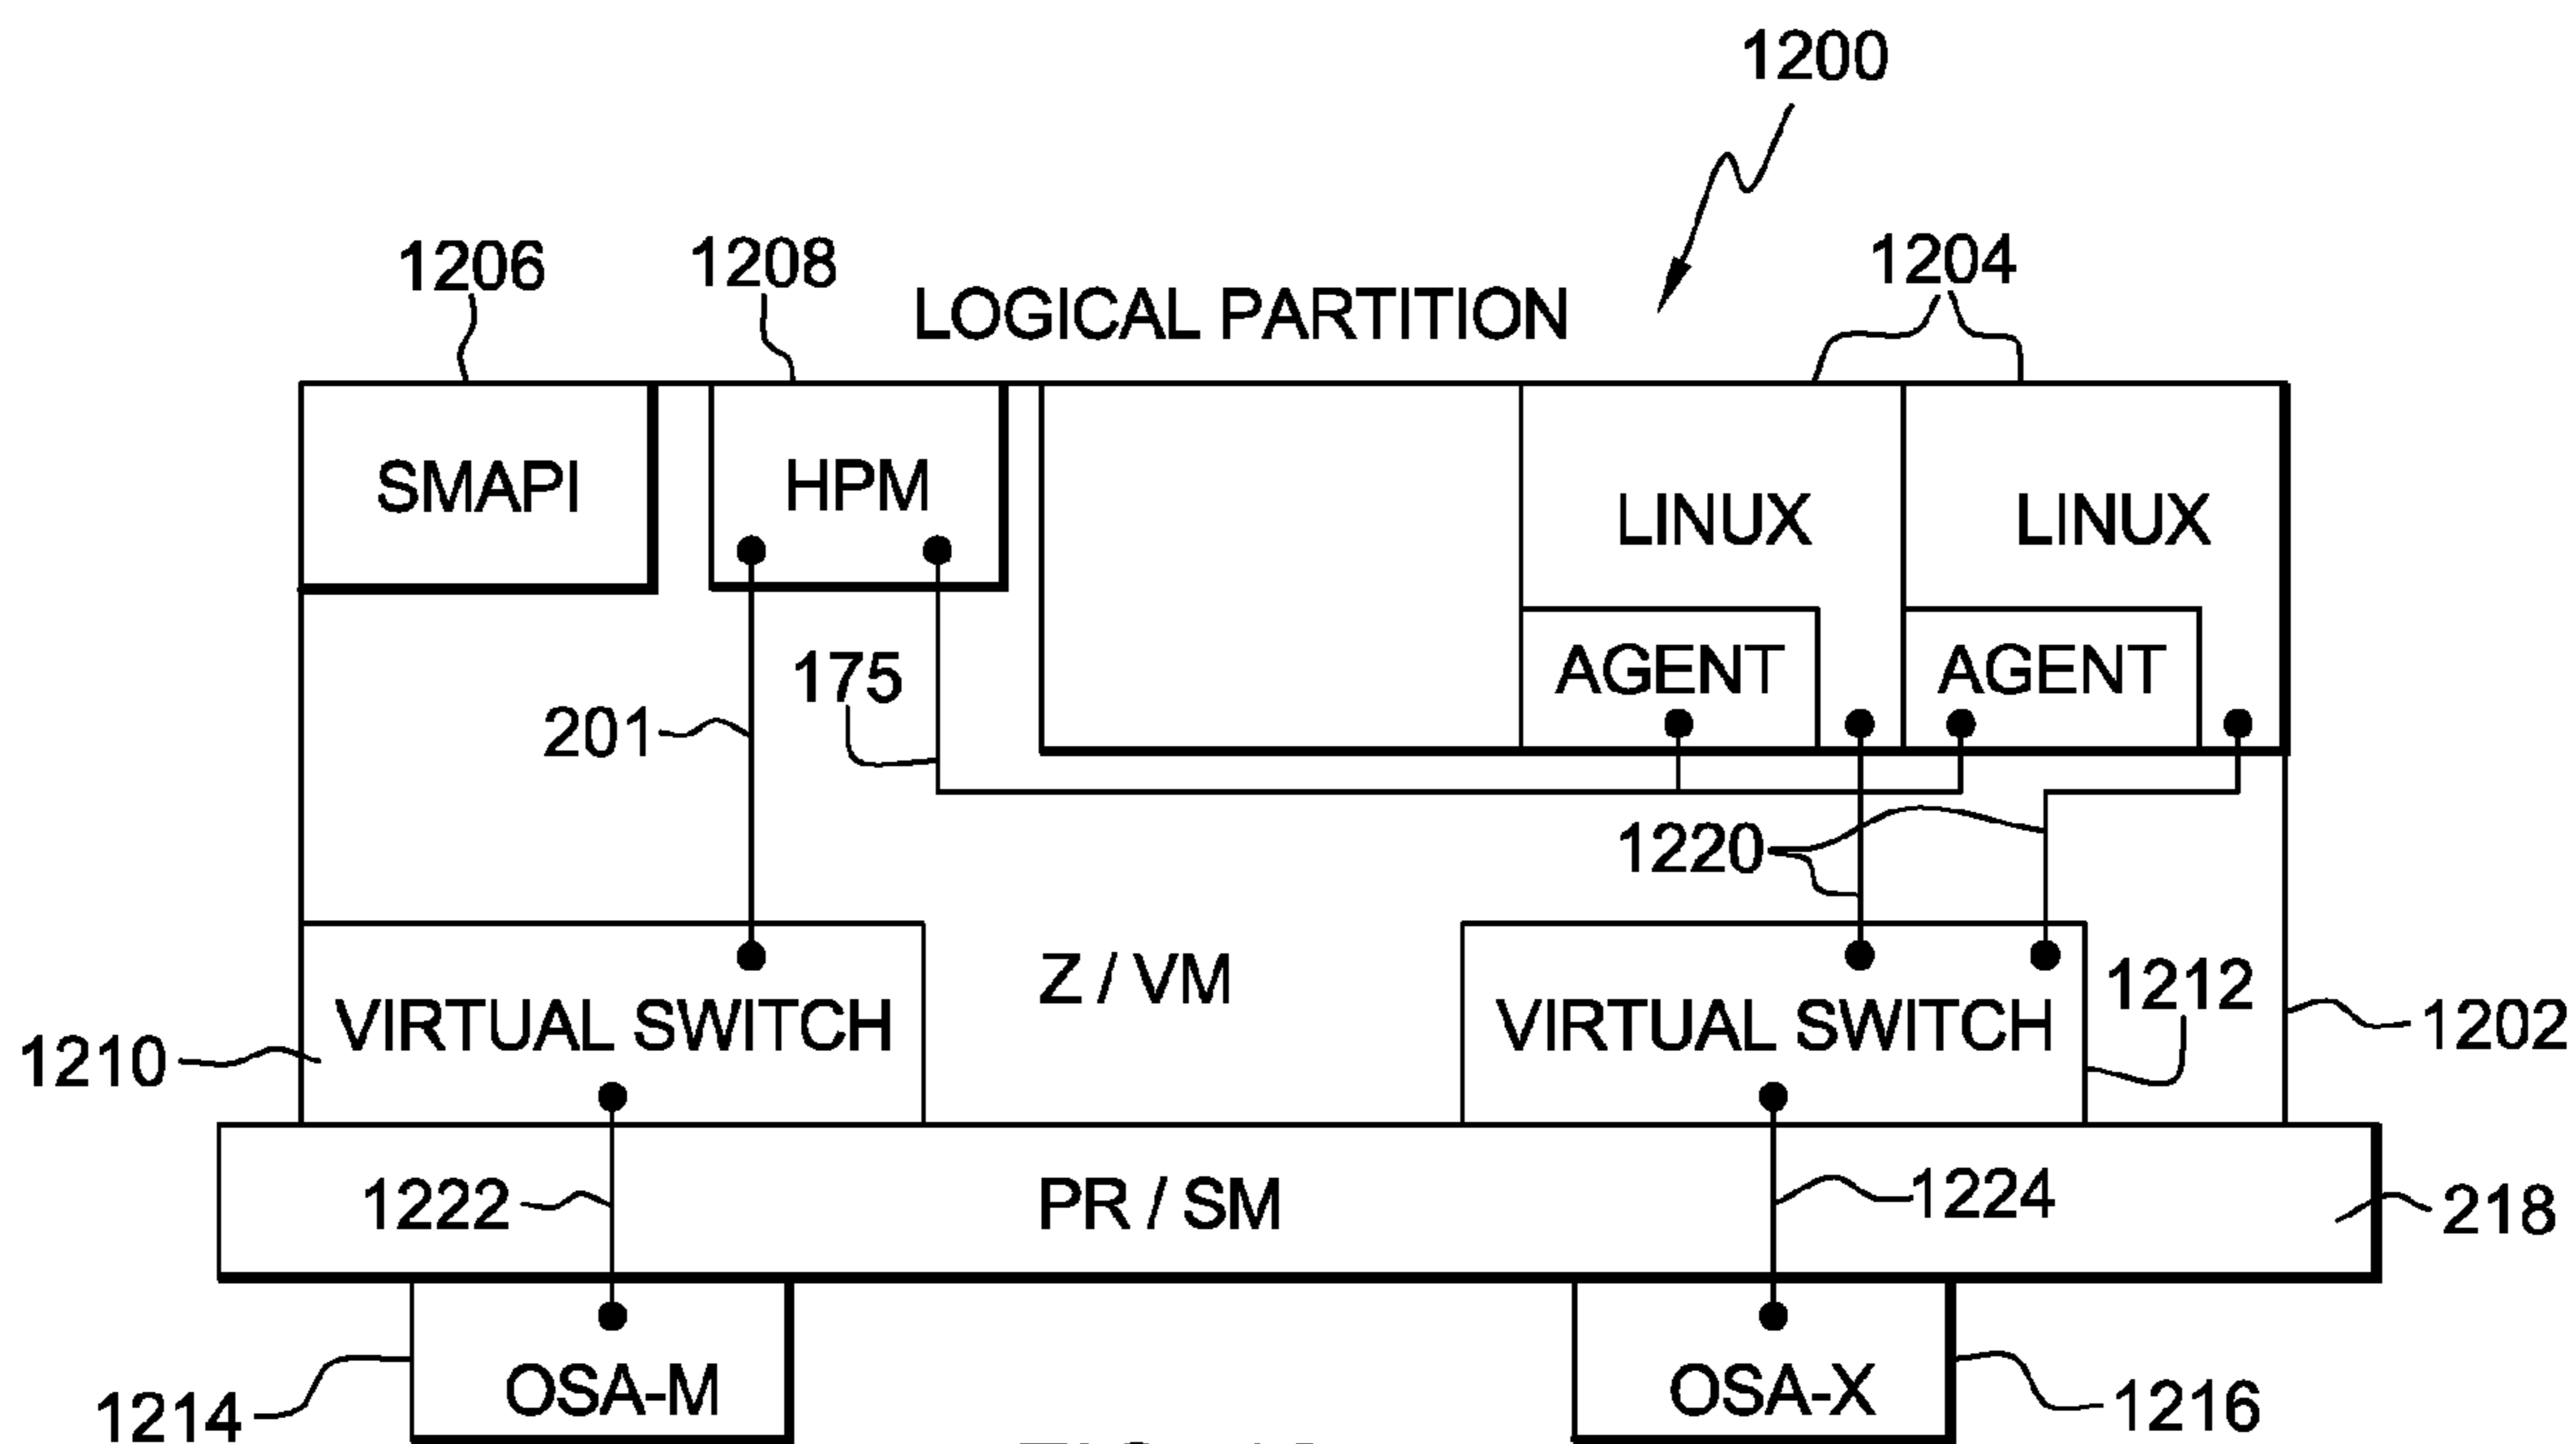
1200

1206

1208

LOGICAL PARTITION

1204

SMAPI

HPM

LINUX

LINUX

AGENT

AGENT

175

201

1220

Z / VM

VIRTUAL SWITCH

VIRTUAL SWITCH

1212

1202

1210

PR / SM

1222

1224

218

OSA-M

OSA-X

1214

1216

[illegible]